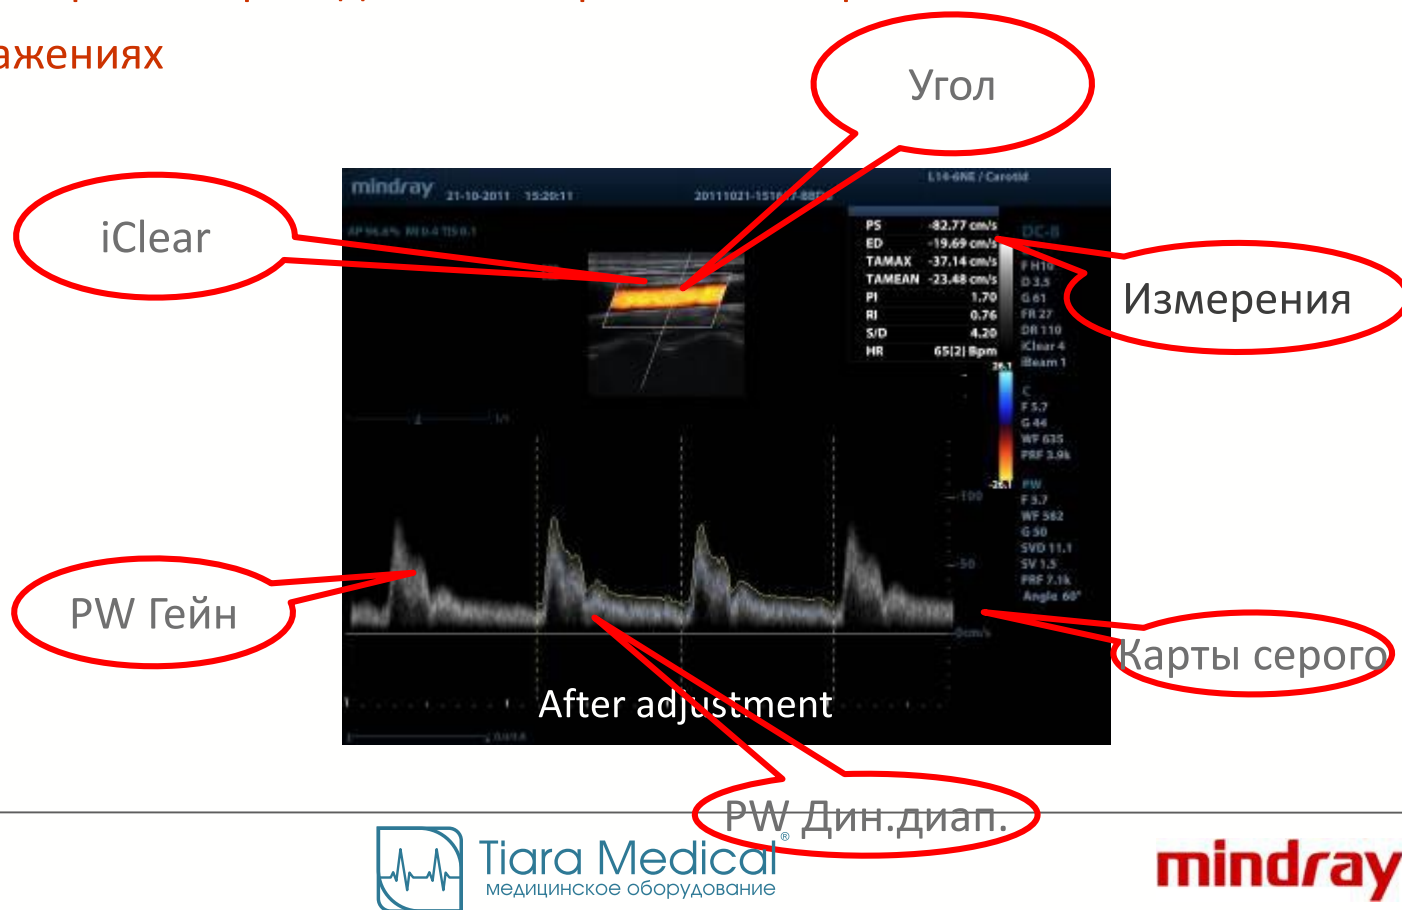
ажениях

Угол

iClear

Измерения

PW Гейн

Карты серого

PW Дин.диап.

mindray 21-10-2011 15:20:11 20111021-151607-88F0 L14-6NE / Carotid

| PS | -82.77 cm/s |
|---|---|
| ED | -19.69 cm/s |
| TAMAX | -37.14 cm/s |
| TAMEAN | -23.48 cm/s |
| PI | 1.70 |
| RI | 0.76 |
| S/D | 4.20 |
| HR | 65(2) Bpm |

F H10
D 3.5
G 61
FR 27
DR 110
iClear 4
iBeam 1
C
F 5.7
G 44
WF 635
PRF 3.9k
PW
F 5.7
WF 582
G 50
SVD 11.1
SV 1.5
PRF 7.1k
Angle 60°

-100
-50
cm/s

After adjustment

Tiara Medical®
медицинское оборудование

mindray